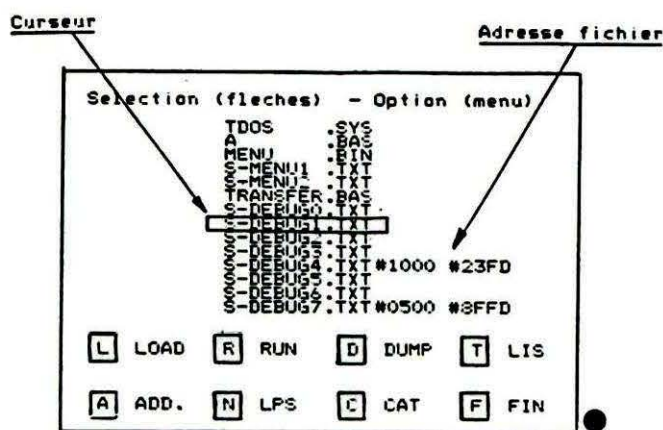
Curseur

Adresse fichier

Selection (fleches) - Option (menu)

TDOS .SYS
A .BAS
MENU .BIN
S-MENU1 .TXT
S-MENU2 .TXT
TRANSFER .BAS
S-DEBUG0 .TXT
S-DEBUG1 .TXT
S-DEBUG2 .TXT
S-DEBUG3 .TXT
S-DEBUG4 .TXT #1000 #23FD
S-DEBUG5 .TXT
S-DEBUG6 .TXT
S-DEBUG7 .TXT #0500 #8FFD

L LOAD R RUN D DUMP T LIS

A ADD. N LPS C CAT F FIN